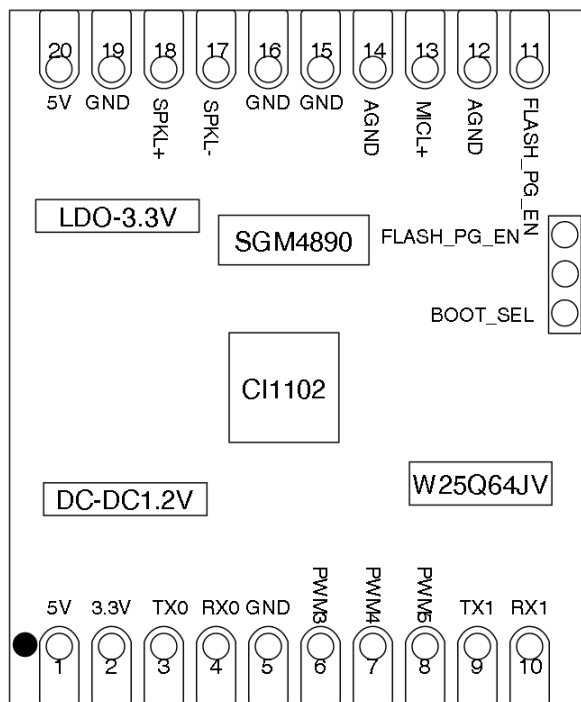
20 19 18 17 16 15 14 13 12 11

5V GND SPKL+ SPKL- GND GND AGND MICL+ AGND FLASH_PG_EN

LDO-3.3V

SGM4890

FLASH_PG_EN

BOOT_SEL

CI1102

W25Q64JV

DC-DC1.2V

5V 3.3V TX0 RX0 GND PWM3 PWM4 PWM5 TX1 RX1

1 2 3 4 5 6 7 8 9 10